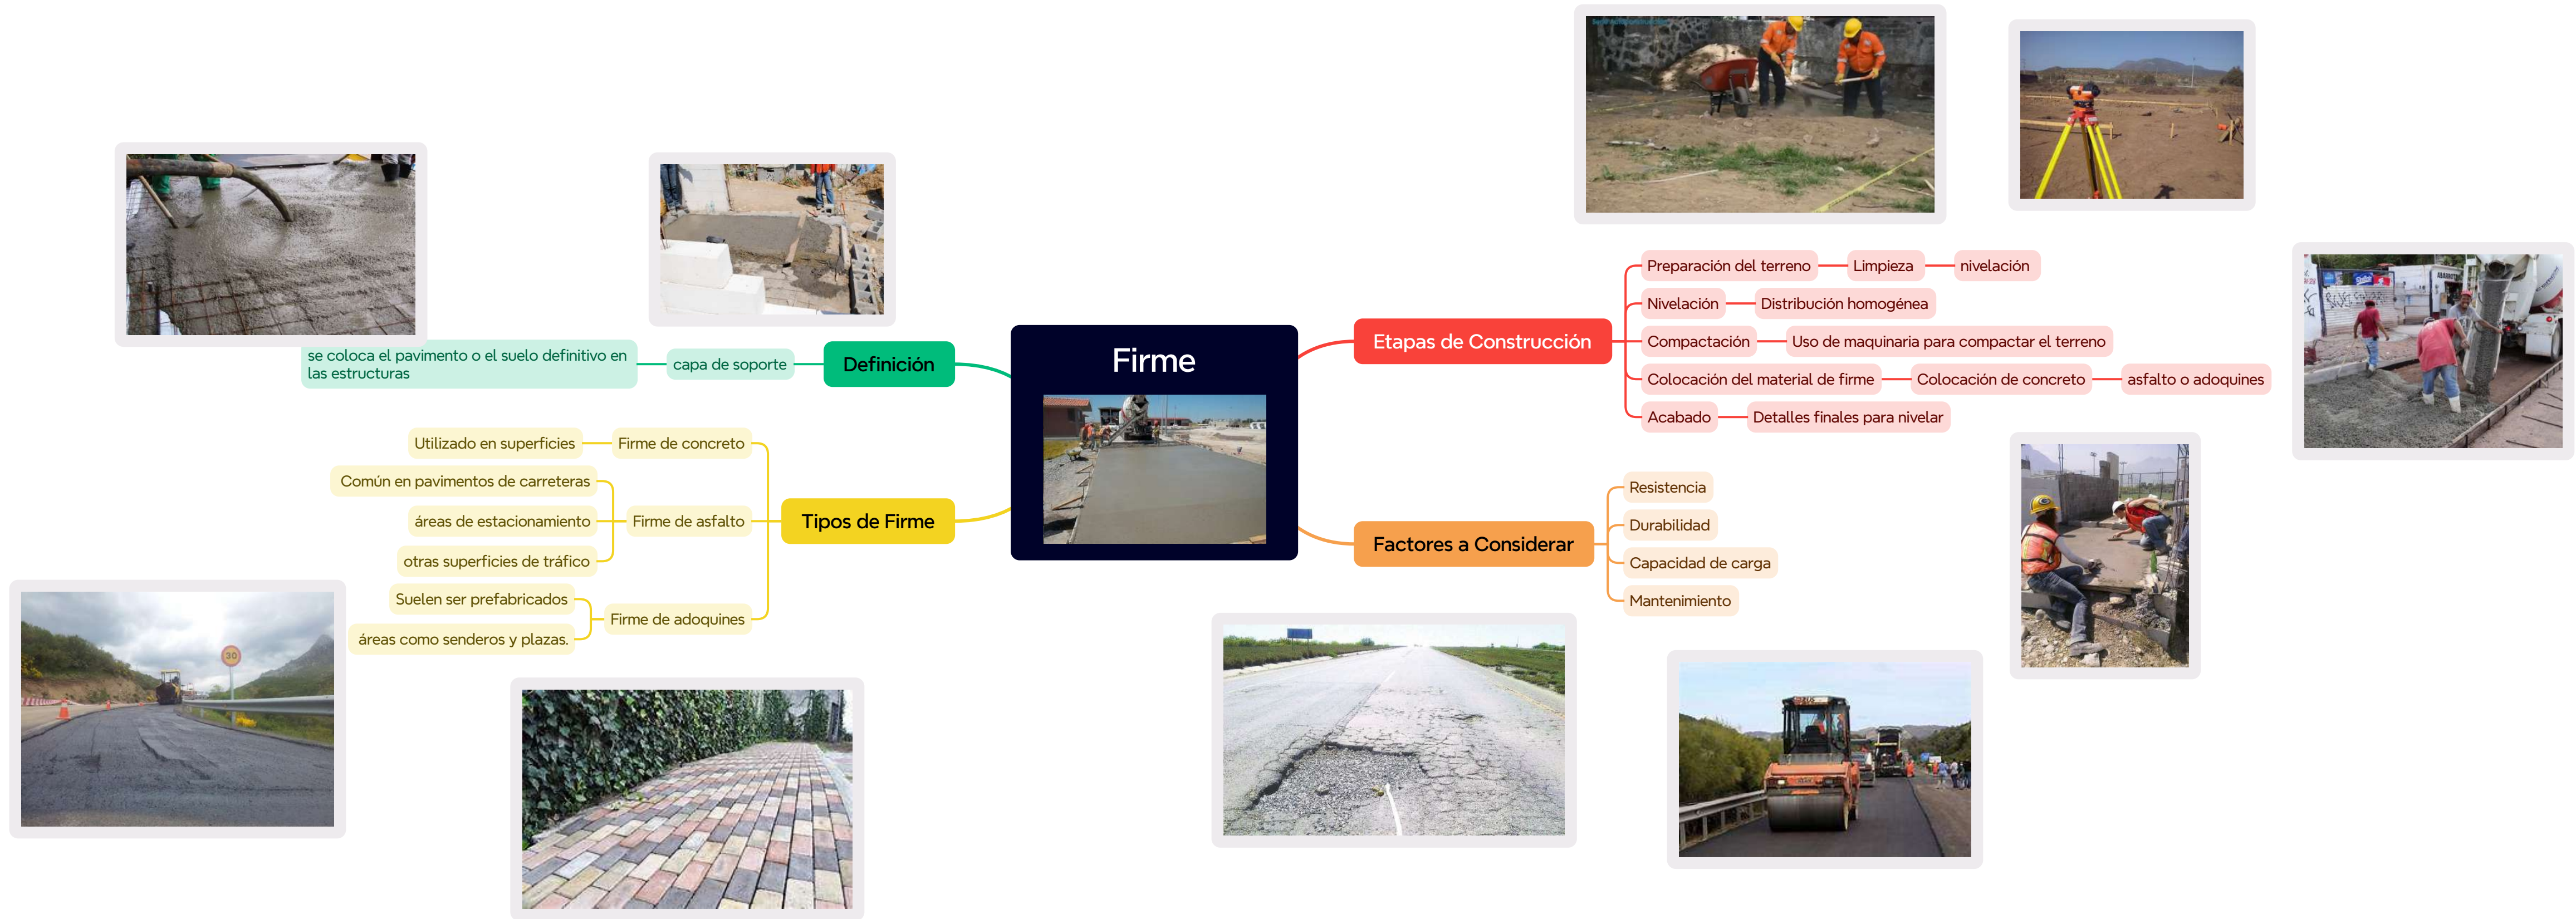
Firme

Definición
capa de soporte
se coloca el pavimento o el suelo definitivo en las estructuras

Tipos de Firme
Firme de concreto
Utilizado en superficies
Firme de asfalto
Común en pavimentos de carreteras
áreas de estacionamiento
otras superficies de tráfico
Firme de adoquines
Suelen ser prefabricados
áreas como senderos y plazas.

Etapas de Construcción
Preparación del terreno
Limpieza
nivelación
Nivelación
Distribución homogénea
Compactación
Uso de maquinaria para compactar el terreno
Colocación del material de firme
Colocación de concreto
asfalto o adoquines
Acabado
Detalles finales para nivelar

Factores a Considerar
Resistencia
Durabilidad
Capacidad de carga
Mantenimiento

30